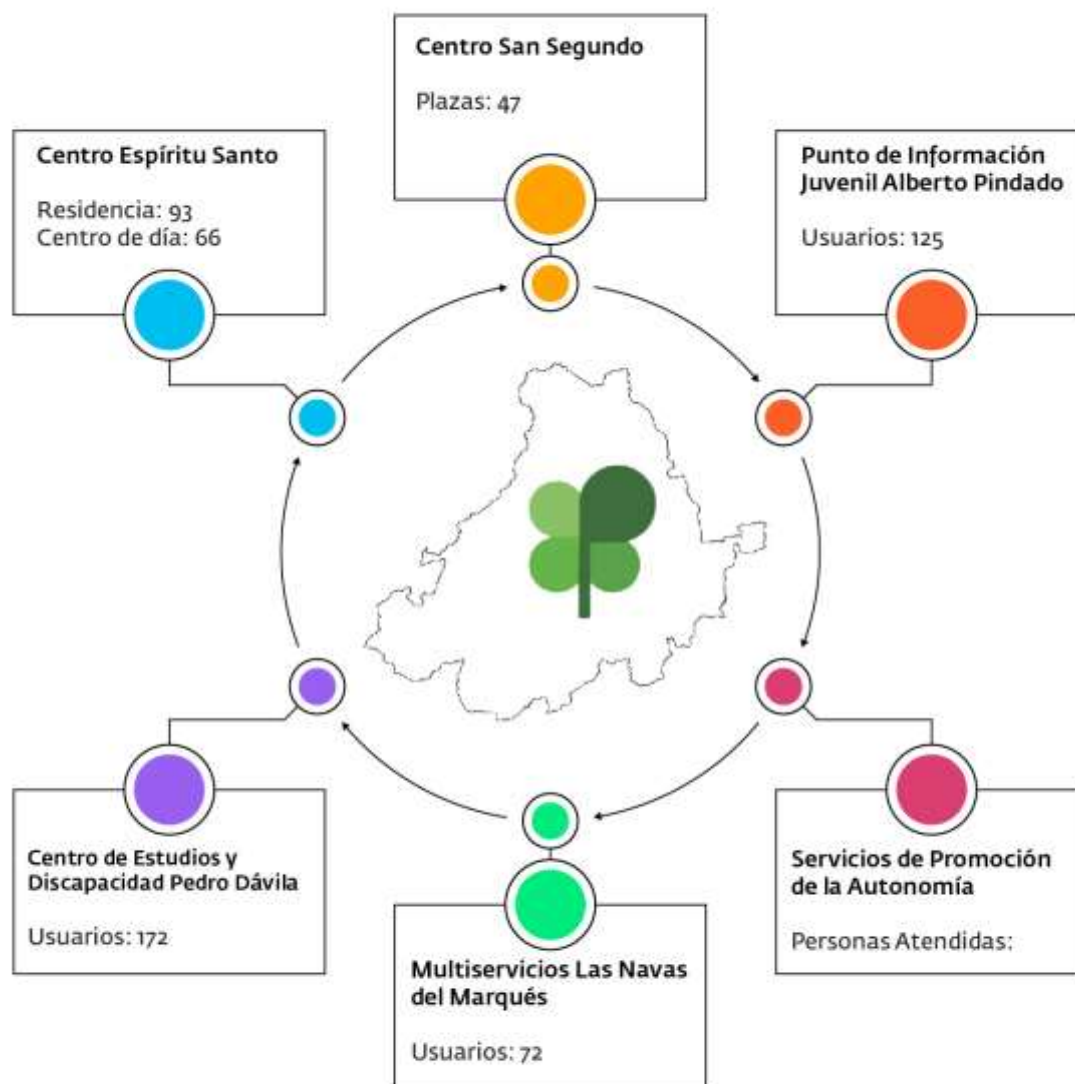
Centro San Segundo

Plazas: 47

Centro Espíritu Santo

Residencia: 93
Centro de día: 66

Punto de Información Juvenil Alberto Pindado

Usuarios: 125

Centro de Estudios y Discapacidad Pedro Dávila

Usuarios: 172

Servicios de Promoción de la Autonomía

Personas Atendidas:

Multiservicios Las Navas del Marqués

Usuarios: 72